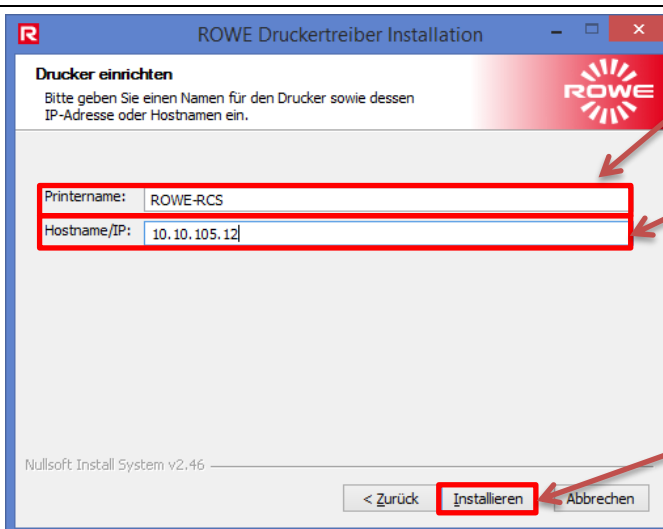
ROWE Druckertreiber Installation

Drucker einrichten

Bitte geben Sie einen Namen für den Drucker sowie dessen IP-Adresse oder Hostnamen ein.

ROWE

Printername: ROWE-RCS

Hostname/IP: 10.10.105.12

Nullsoft Install System v2.46

< Zurück

Installieren

Abbrechen